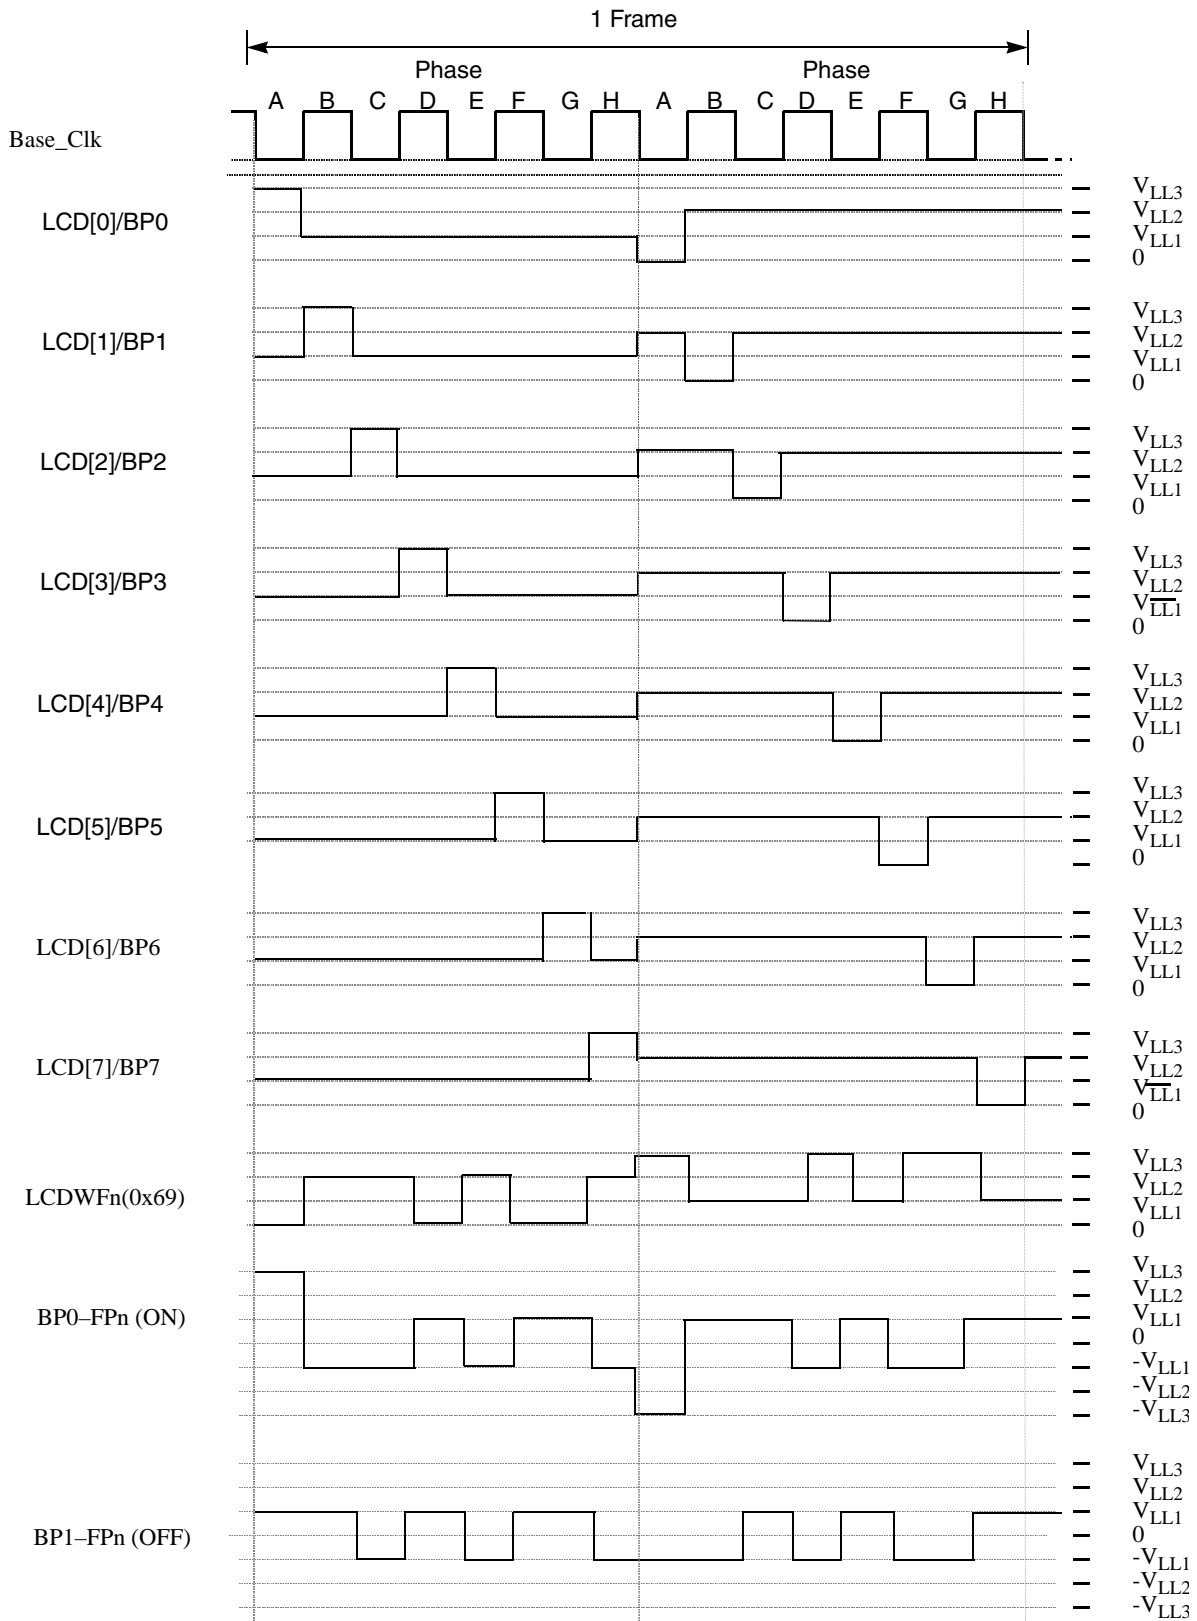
1 Frame

Phase

Phase

A B C D E F G H A B C D E F G H

Base_Clk

LCD[0]/BP0

$V_{LL3}$
$V_{LL2}$
$V_{LL1}$
0

LCD[1]/BP1

$V_{LL3}$
$V_{LL2}$
$V_{LL1}$
0

LCD[2]/BP2

$V_{LL3}$
$V_{LL2}$
$V_{LL1}$
0

LCD[3]/BP3

$V_{LL3}$
$V_{LL2}$
$V_{LL1}$
0

LCD[4]/BP4

$V_{LL3}$
$V_{LL2}$
$V_{LL1}$
0

LCD[5]/BP5

$V_{LL3}$
$V_{LL2}$
$V_{LL1}$
0

LCD[6]/BP6

$V_{LL3}$
$V_{LL2}$
$V_{LL1}$
0

LCD[7]/BP7

$V_{LL3}$
$V_{LL2}$
$V_{LL1}$
0

LCDWFn(0x69)

$V_{LL3}$
$V_{LL2}$
$V_{LL1}$
0

BP0–FPn (ON)

$V_{LL3}$
$V_{LL2}$
$V_{LL1}$
0
$-V_{LL1}$
$-V_{LL2}$
$-V_{LL3}$

BP1–FPn (OFF)

$V_{LL3}$
$V_{LL2}$
$V_{LL1}$
0
$-V_{LL1}$
$-V_{LL2}$
$-V_{LL3}$